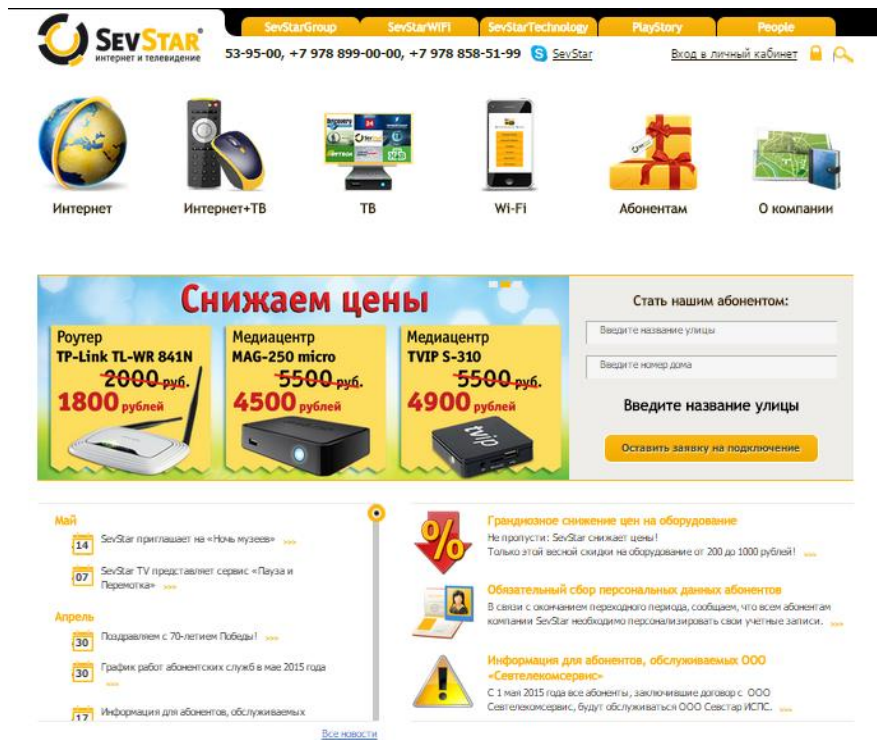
SevSTAR
интернет и телевидение

SevStarGroup
SevStarWIFI
SevStarTechnology
PlayStory
People

53-95-00, +7 978 899-00-00, +7 978 858-51-99 SevStar
Вход в личный кабинет

Интернет
Интернет+ТВ
ТВ
Wi-Fi
Абонентам
О компании

Снижаем цены

Роутер
TP-Link TL-WR 841N
2000 руб.
1800 рублей

Медиацентр
MAG-250 micro
5500 руб.
4500 рублей

Медиацентр
TVIP S-310
5500 руб.
4900 рублей

Стать нашим абонентом:
Введите название улицы
Введите номер дома
Введите название улицы
Оставить заявку на подключение

Май
14 SevStar приглашает на «Ночь музеев» ...
07 SevStar TV представляет сервис «Пауза и Перемотка» ...
Апрель
30 Поздравляем с 70-летием Победы! ...
30 График работ абонентских служб в мае 2015 года ...
17 Информация для абонентов, обслуживаемых
Все новости

Грандиозное снижение цен на оборудование
Не пропусти: SevStar снижает цены!
Только этой весной скидки на оборудование от 200 до 1000 рублей! ...

Обязательный сбор персональных данных абонентов
В связи с окончанием переходного периода, сообщаем, что всем абонентам компании SevStar необходимо персонализировать свои учетные записи. ...

Информация для абонентов, обслуживаемых ООО «Севтелекомсервис»
С 1 мая 2015 года все абоненты, заключившие договор с ООО Севтелекомсервис, будут обслуживаться ООО Севстар ИСПС. ...